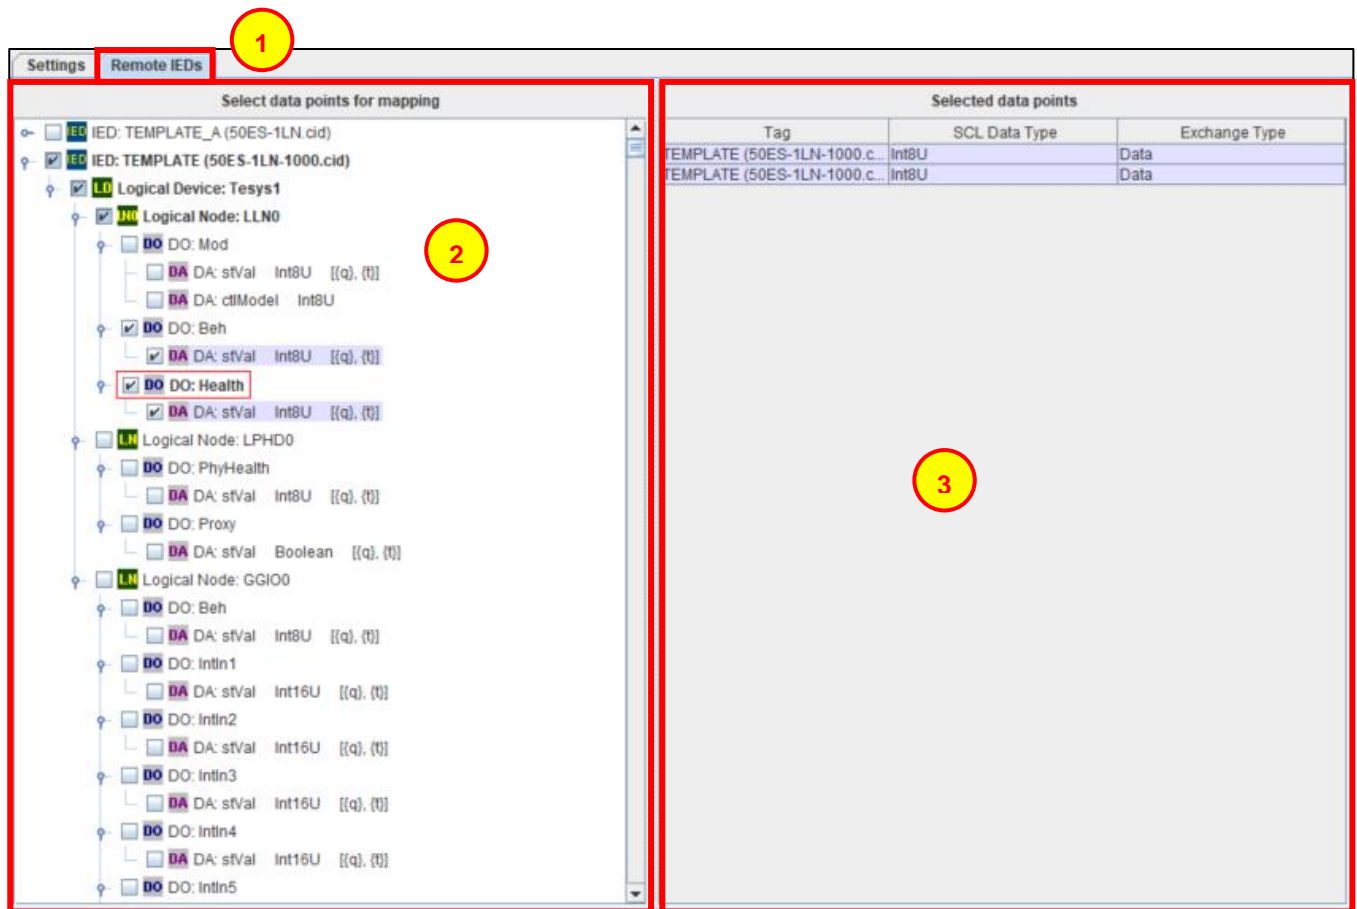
Settings Remote IEDs

1

Select data points for mapping

IED IED: TEMPLATE_A (50ES-1LN.cid)
IED IED: TEMPLATE (50ES-1LN-1000.cid)
LD Logical Device: Tesys1
LN0 Logical Node: LLN0
DO DO: Mod
DA DA: stVal Int8U [(q), (t)]
DA DA: ctlModel Int8U
DO DO: Beh
DA DA: stVal Int8U [(q), (t)]
DO DO: Health
DA DA: stVal Int8U [(q), (t)]
LN Logical Node: LPHD0
DO DO: PhyHealth
DA DA: stVal Int8U [(q), (t)]
DO DO: Proxy
DA DA: stVal Boolean [(q), (t)]
LN Logical Node: GGIO0
DO DO: Beh
DA DA: stVal Int8U [(q), (t)]
DO DO: Intln1
DA DA: stVal Int16U [(q), (t)]
DO DO: Intln2
DA DA: stVal Int16U [(q), (t)]
DO DO: Intln3
DA DA: stVal Int16U [(q), (t)]
DO DO: Intln4
DA DA: stVal Int16U [(q), (t)]
DO DO: Intln5

2

Selected data points

| Tag | SCL Data Type | Exchange Type |
|---|---|---|
| TEMPLATE (50ES-1LN-1000.c... | Int8U | Data |
| TEMPLATE (50ES-1LN-1000.c... | Int8U | Data |

3